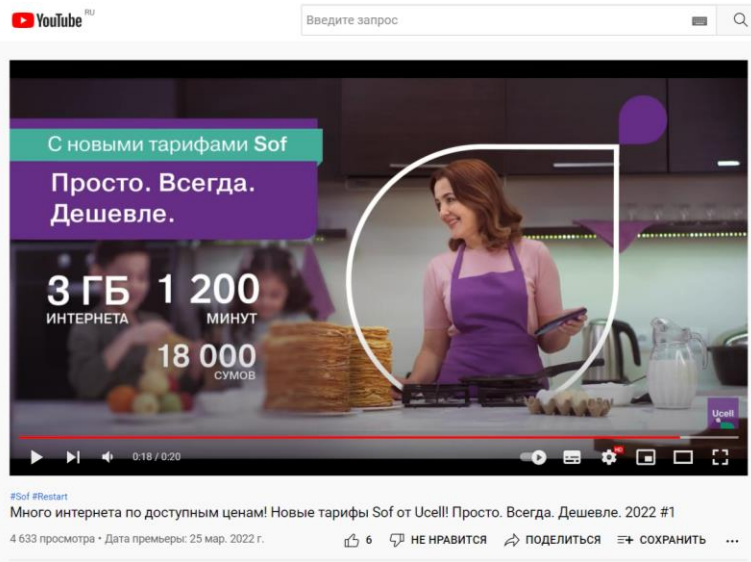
YouTube RU

Введите запрос

С новыми тарифами Sof

Просто. Всегда. Дешевле.

3 ГБ
ИНТЕРНЕТА

1 200
МИНУТ

18 000
СУМОВ

Ucell

0:18 / 0:20

#Sof #Restart
Много интернета по доступным ценам! Новые тарифы Sof от Ucell! Просто. Всегда. Дешевле. 2022 #1

4 633 просмотра • Дата премьеры: 25 мар. 2022 г.

6 НЕ НРАВИТСЯ ПОДЕЛИТЬСЯ СОХРАНИТЬ ...